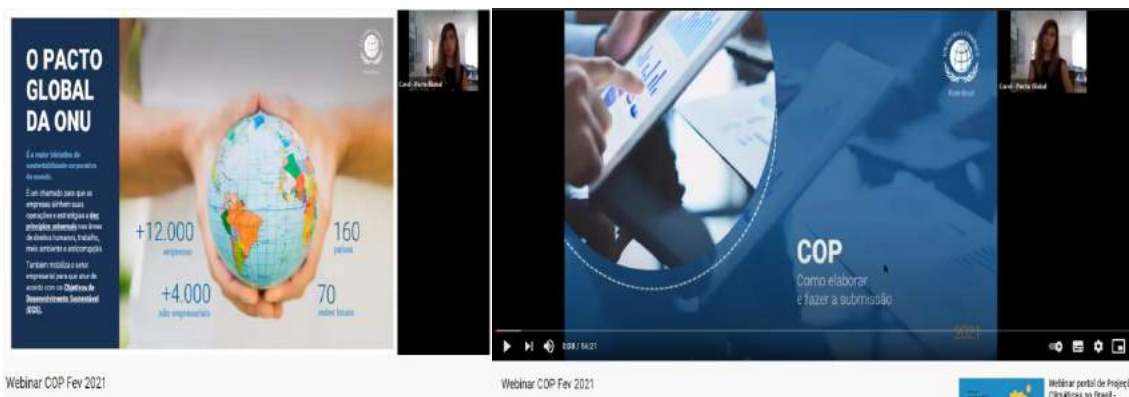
O PACTO GLOBAL DA ONU

É a maior iniciativa de sustentabilidade corporativa do mundo.

É um chamado para que as empresas alinhem suas operações e estratégias a dez princípios universais nas áreas de direitos humanos, trabalho, meio ambiente e anticorrupção.

Também mobiliza o setor empresarial para que atue de acordo com os Objetivos de Desenvolvimento Sustentável (ODS).

+12.000
empresas

160
países

+4.000
não empresariais

70
redes locais

Carol - Pacto Global

Webinar COP Fev 2021

COP
Como elaborar e fazer a submissão

2021

Carol - Pacto Global

0:08 / 54:21

Webinar COP Fev 2021

Webinar portal de Projeções Climáticas no Brasil -